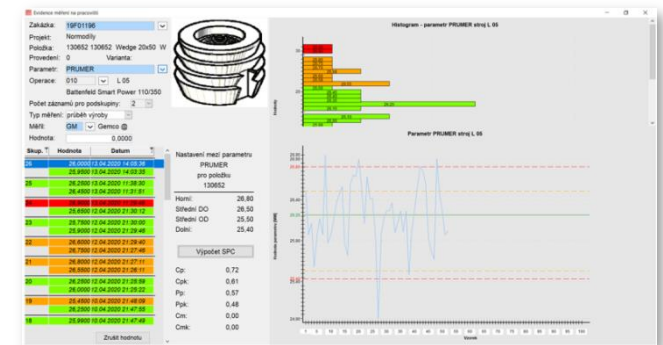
Evidence měření na pracovišti

Zakázka: 19F01196
Projekt: Normodily
Položka: 130652 130652 Wedge 20x50 W
Provedení: 0 Varianta:
Parametr: PRUMER
Operace: 010 L 05
Battenfeld Smart Power 110/350
Počet záznamů pro podskupiny: 2
Typ měření: průběh výroby
Měřil: GM Gemco
Hodnota: 0,0000

| Skup. | Hodnota | Datum |
|---|---|---|
| 26 | 26,0000 | 13.04.2020 14:55:39 |
| | 25,9000 | 13.04.2020 14:03:35 |
| 25 | 26,2500 | 13.04.2020 11:38:30 |
| | 26,4500 | 13.04.2020 11:31:51 |
| 24 | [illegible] | 12.04.2020 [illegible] |
| | 25,6500 | 12.04.2020 10:30:12 |
| 23 | 25,7500 | 12.04.2020 11:30:00 |
| | 25,9000 | 12.04.2020 21:29:46 |
| 22 | 26,6000 | 12.04.2020 21:29:40 |
| | 26,7500 | 12.04.2020 21:27:46 |
| 21 | 26,6000 | 12.04.2020 21:27:11 |
| | 26,6500 | 12.04.2020 21:26:11 |
| 20 | 26,2500 | 12.04.2020 21:25:59 |
| | 26,0000 | 12.04.2020 21:25:22 |
| 19 | 26,4500 | 12.04.2020 21:48:09 |
| | 26,2000 | 12.04.2020 21:47:55 |
| 18 | 25,8900 | 12.04.2020 21:47:49 |

Zrušit hodnotu

Nastavení mezí parametru PRUMER pro položku 130652

Horní: 26,80
Střední DO: 26,50
Střední OD: 25,50
Dolní: 25,40

Výpočet SPC

Cp: 0,72
Cpk: 0,61
Pp: 0,57
Ppk: 0,48
Cm: 0,00
Cmk: 0,00

Histogram - parametr PRUMER stroj L 05

Parametr PRUMER stroj L 05